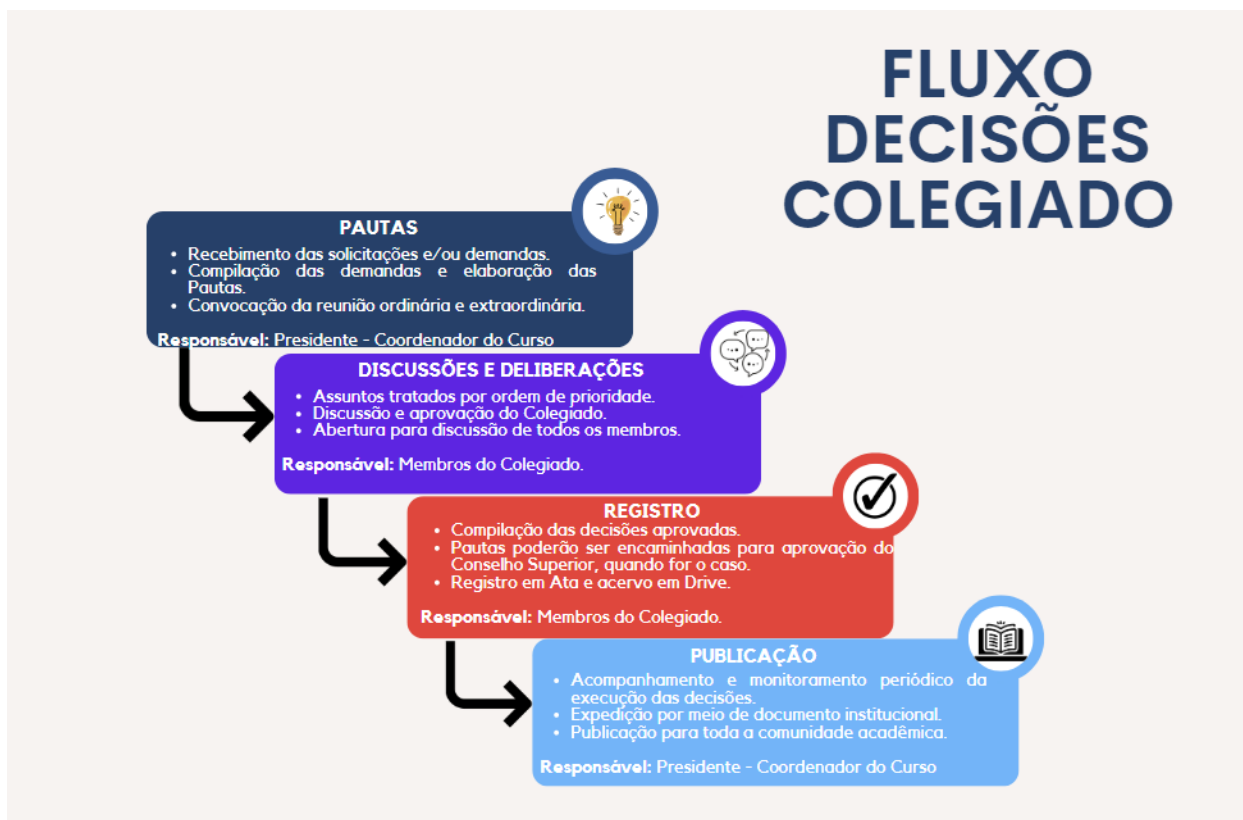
FLUXO DECISÕES COLEGIADO

PAUTAS

- Recebimento das solicitações e/ou demandas.
- Compilação das demandas e elaboração das Pautas.
- Convocação da reunião ordinária e extraordinária.

Responsável: Presidente - Coordenador do Curso

DISCUSSÕES E DELIBERAÇÕES

- Assuntos tratados por ordem de prioridade.
- Discussão e aprovação do Colegiado.
- Abertura para discussão de todos os membros.

Responsável: Membros do Colegiado.

REGISTRO

- Compilação das decisões aprovadas.
- Pautas poderão ser encaminhadas para aprovação do Conselho Superior, quando for o caso.
- Registro em Ata e acervo em Drive.

Responsável: Membros do Colegiado.

PUBLICAÇÃO

- Acompanhamento e monitoramento periódico da execução das decisões.
- Expedição por meio de documento institucional.
- Publicação para toda a comunidade acadêmica.

Responsável: Presidente - Coordenador do Curso